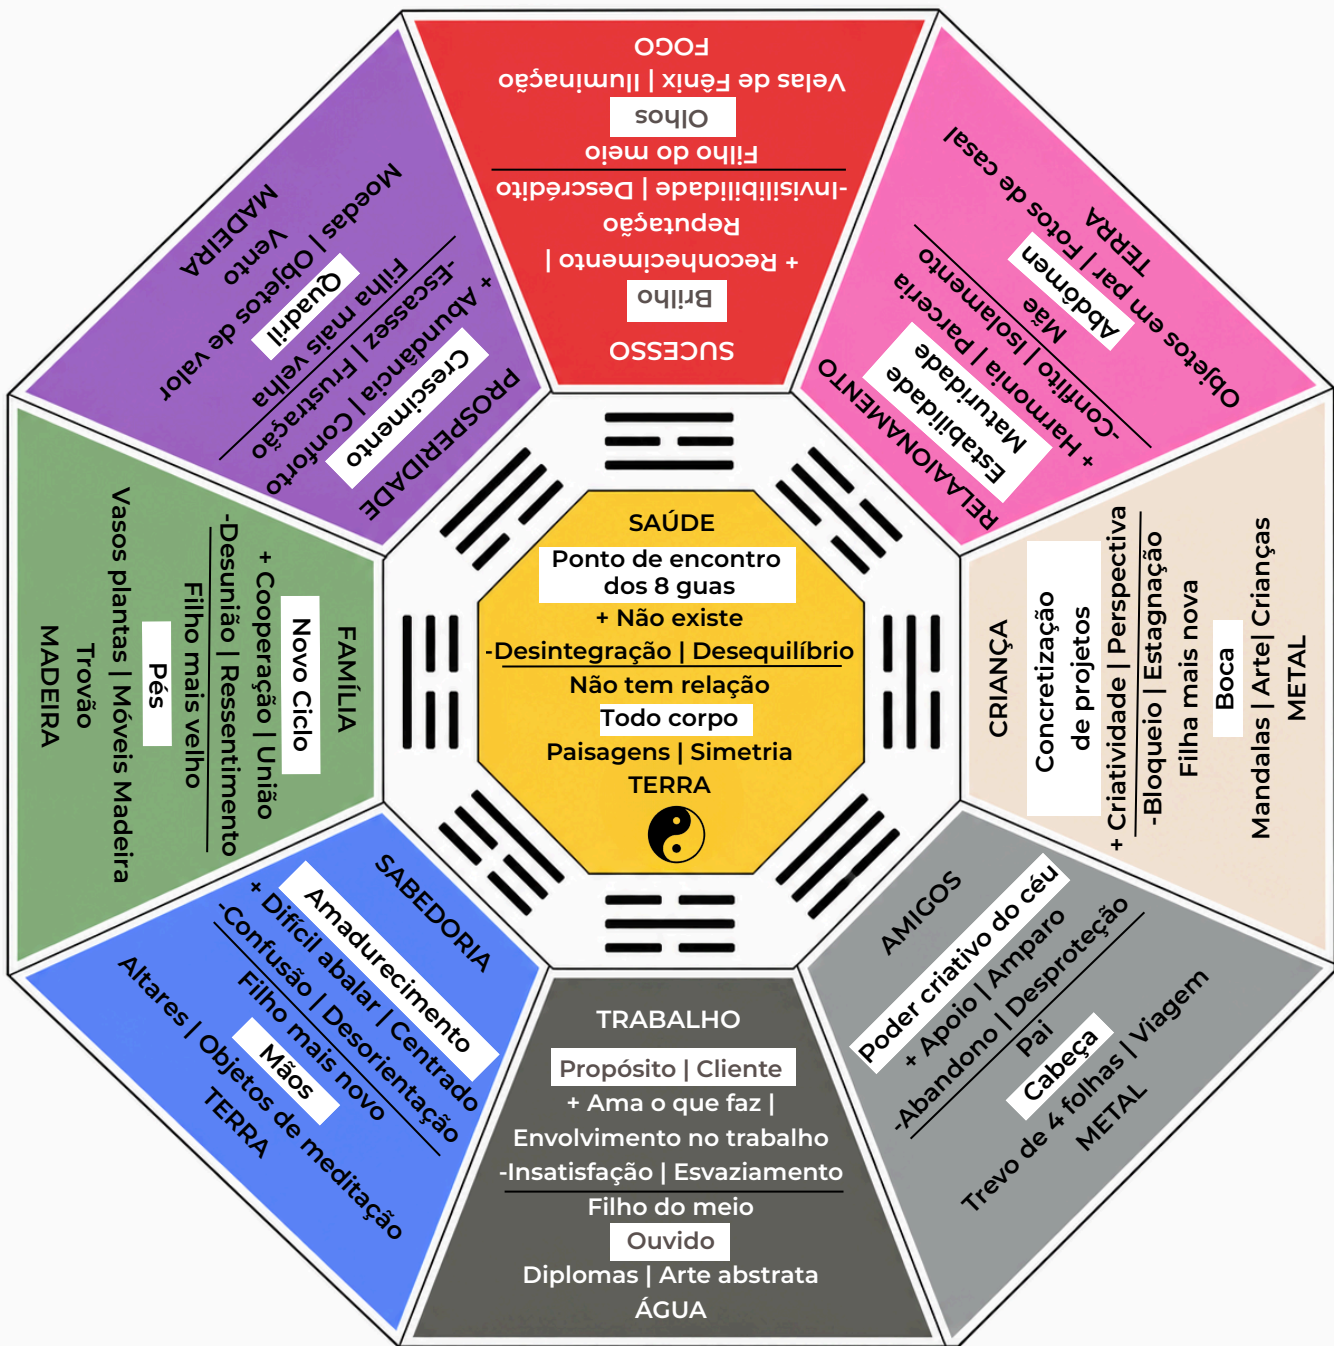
SUCESSO
Brilho
+ Reconhecimento |
Reputação
-Invisibilidade | Descrédito
Filho do meio
Olhos
Velas de Fênix | Iluminação
FOGO

RELACIONAMENTO
Estabilidade
Maturidade
+ Harmonia | Parceria
-Conflito | Isolamento
Mãe
Abdômen
Objetos em par | Fotos de casal
TERRA

PROSPERIDADE
Crescimento
+ Abundância | Conforto
-Escassez | Frustração
Filha mais velha
Quadril
Moedas | Objetos de valor
Vento
MADEIRA

FAMÍLIA
Novo Ciclo
+ Cooperação | União
-Desunião | Ressentimento
Filho mais velho
Pés
Vasos plantas | Móveis Madeira
Trovão
MADEIRA

SAÚDE
Ponto de encontro dos 8 guas
+ Não existe
-Desintegração | Desequilíbrio
Não tem relação
Todo corpo
Paisagens | Simetria
TERRA

CRIANÇA
Concretização de projetos
+ Criatividade | Perspectiva
-Bloqueio | Estagnação
Filha mais nova
Boca
Mandalas | Arte| Crianças
METAL

SABEDORIA
Amadurecimento
+ Difícil abalar | Centrado
-Confusão | Desorientação
Filho mais novo
Mãos
Altares | Objetos de meditação
TERRA

TRABALHO
Propósito | Cliente
+ Ama o que faz |
Envolvimento no trabalho
-Insatisfação | Esvaziamento
Filho do meio
Ouvido
Diplomas | Arte abstrata
ÁGUA

AMIGOS
Poder criativo do céu
+ Apoio | Amparo
-Abandono | Desproteção
Pai
Cabeça
Trevo de 4 folhas | Viagem
METAL